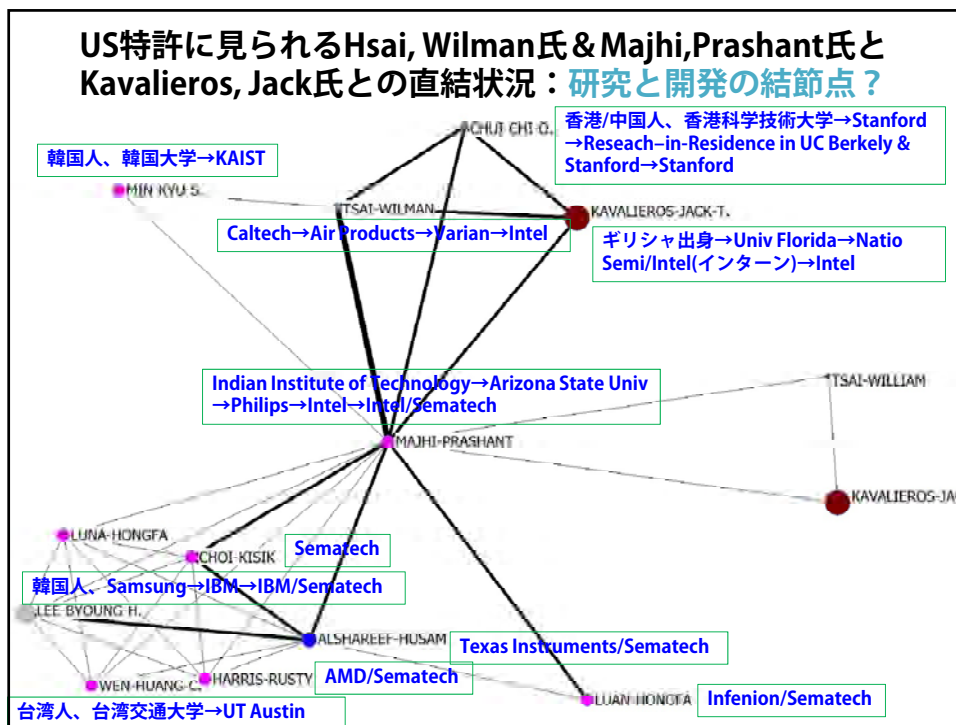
US特許に見られるHsai, Wilman氏＆Majhi,Prashant氏とKavalieros, Jack氏との直結状況：研究と開発の結節点？

香港/中国人、香港科学技術大学→Stanford→Reseach–in-Residence in UC Berkely & Stanford→Stanford

韓国人、韓国大学→KAIST

CHUI-CHI-O.

MIN KYU S.

TSAI-WILMAN

KAVALIEROS-JACK-T.

Caltech→Air Products→Varian→Intel

ギリシャ出身→Univ Florida→Natio Semi/Intel(インターン)→Intel

Indian Institute of Technology→Arizona State Univ→Philips→Intel→Intel/Sematech

TSAI-WILLIAM

MAJHI-PRASHANT

KAVALIEROS-JA

LUNA-HONGFA

CHOI-KISIK

Sematech

韓国人、Samsung→IBM→IBM/Sematech

LEE BYOUNG H.

ALSHAREEF-HUSAM

Texas Instruments/Sematech

AMD/Sematech

WEN-HUANG-C.

HARRIS-RUSTY

LUAN-HONGFA

Infenion/Sematech

台湾人、台湾交通大学→UT Austin